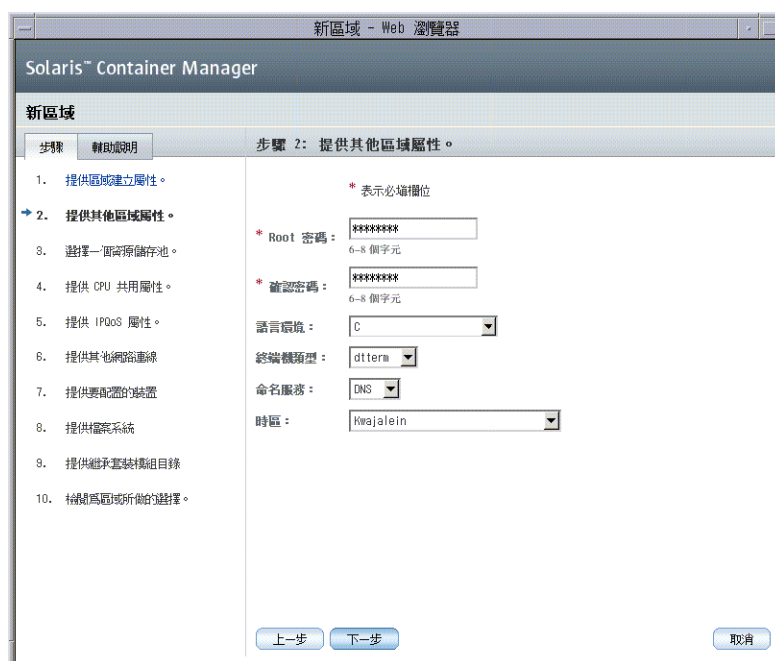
新區域 - Web 瀏覽器

Solaris™ Container Manager

新區域

步驟 輔助說明

1. 提供區域建立屬性。
2. 提供其他區域屬性。
3. 選擇一個資源儲存池。
4. 提供 CPU 共用屬性。
5. 提供 IPQoS 屬性。
6. 提供其他網路連線
7. 提供要配置的裝置
8. 提供檔案系統
9. 提供繼承套裝模組目錄
10. 檢閱為區域所做的選擇。

步驟 2: 提供其他區域屬性。

* 表示必填欄位

* Root 密碼： ******** 6–8 個字元

* 確認密碼： ******** 6–8 個字元

語言環境： C

終端機類型： dtterm

命名服務： DNS

時區： Kwajalein

上一步 下一步 取消